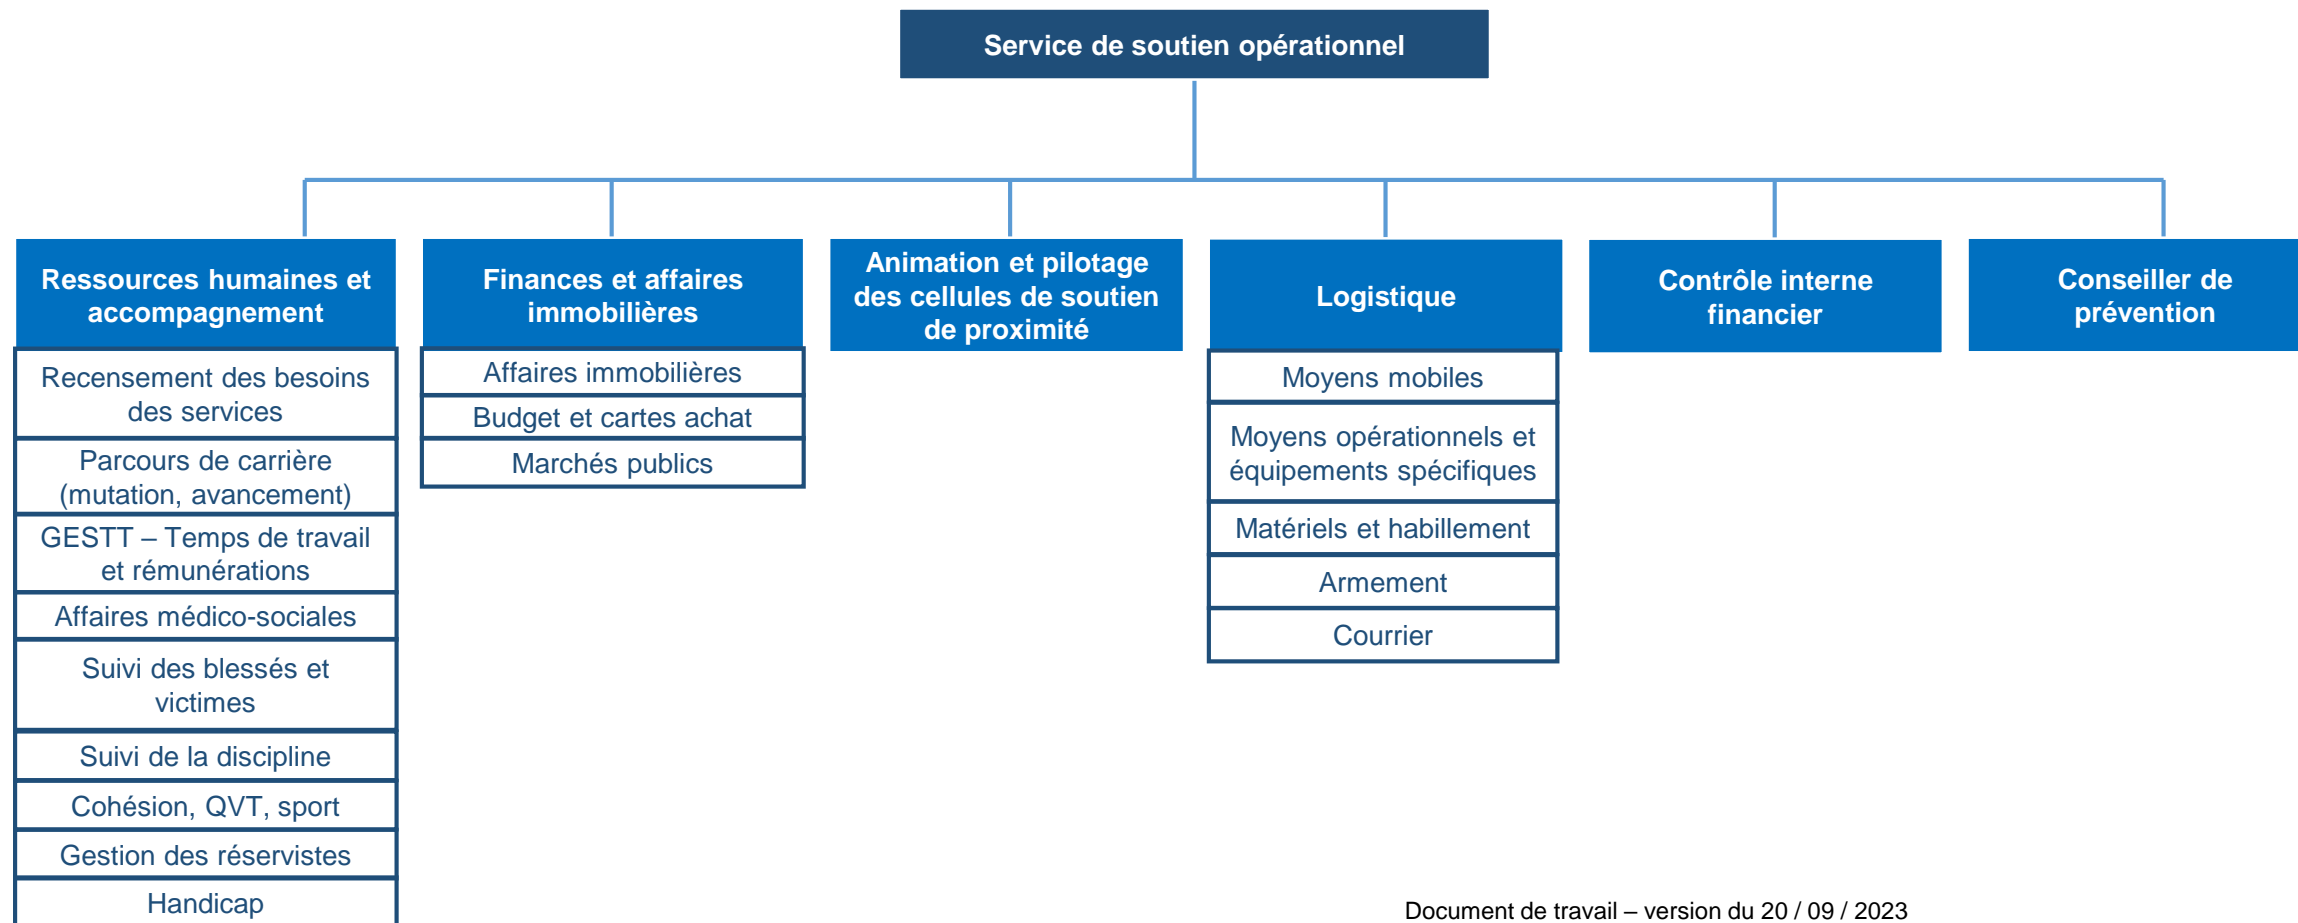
Service de soutien opérationnel

Ressources humaines et accompagnement

Recensement des besoins des services

Parcours de carrière (mutation, avancement)

GESTT – Temps de travail et rémunérations

Affaires médico-sociales

Suivi des blessés et victimes

Suivi de la discipline

Cohésion, QVT, sport

Gestion des réservistes

Handicap

Finances et affaires immobilières

Affaires immobilières

Budget et cartes achat

Marchés publics

Animation et pilotage des cellules de soutien de proximité

Logistique

Moyens mobiles

Moyens opérationnels et équipements spécifiques

Matériels et habillement

Armement

Courrier

Contrôle interne financier

Conseiller de prévention

Document de travail – version du 20 / 09 / 2023